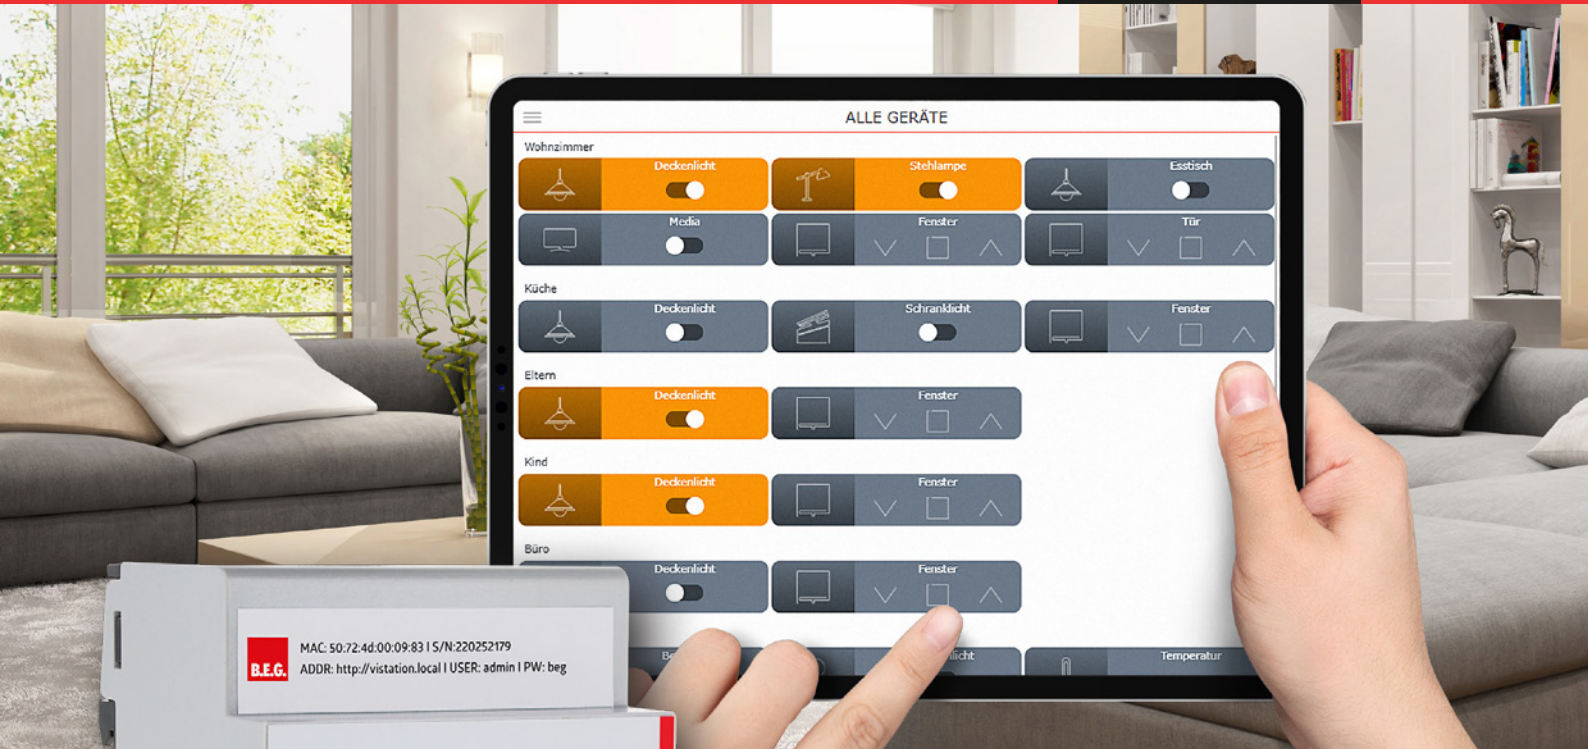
ALLE GERÄTE

Wohnzimmer

Deckenlicht

Stehlampe

Esstisch

Media

Fenster

Tür

Küche

Deckenlicht

Schranklicht

Fenster

Eltern

Deckenlicht

Fenster

Kind

Deckenlicht

Fenster

Büro

Deckenlicht

Fenster

Be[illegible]

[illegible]licht

Temperatur

B.E.G.

MAC: 50:72:4d:00:09:83 I S/N:220252179
ADDR: http://vistation.local I USER: admin I PW: beg